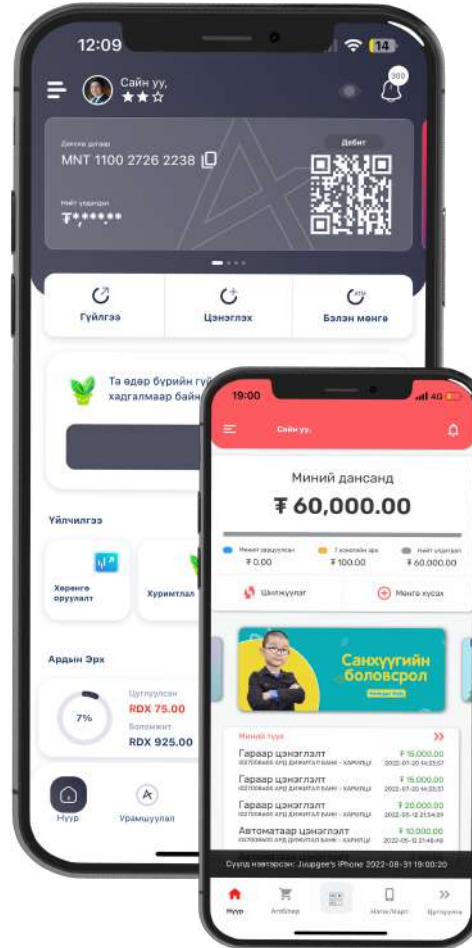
12:09

14

Сайн уу,

380

Дансны дугаар

Дебит

MNT 1100 2726 2238

Нийт үлдэгдэл

₮******

Гүйлгээ

Цэнэглэх

Бэлэн мөнгө

Та өдөр бүрийн гүй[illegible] хадгалмаар байн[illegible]

Үйлчилгээ

Хөрөнгө оруулалт

Хуримтлал

Ардын Эрх

7%

Цуглуулсан

RDX 75.00

Боломжит

RDX 925.00

Нүүр

Урамшуулал

19:00

4G

Сайн уу,

Миний дансанд

₮ 60,000.00

Нөөцөлсөн

₮ 0.00

₮ 100.00

Нийт үлдэгдэл

₮ 60,000.00

Шилжүүлэг

Мөнгө хүсэх

Санхүүгийн боловсрол

Миний түүх

Гараар цэнэглэлт

₮ 15,000.00

Гараар цэнэглэлт

₮ 15,000.00

Гараар цэнэглэлт

₮ 20,000.00

Автоматаар цэнэглэлт

₮ 10,000.00

Сүүлд нэвтэрсэн: Juupgee's iPhone 2022-08-31 19:00:20

Нүүр

Цуглуулга